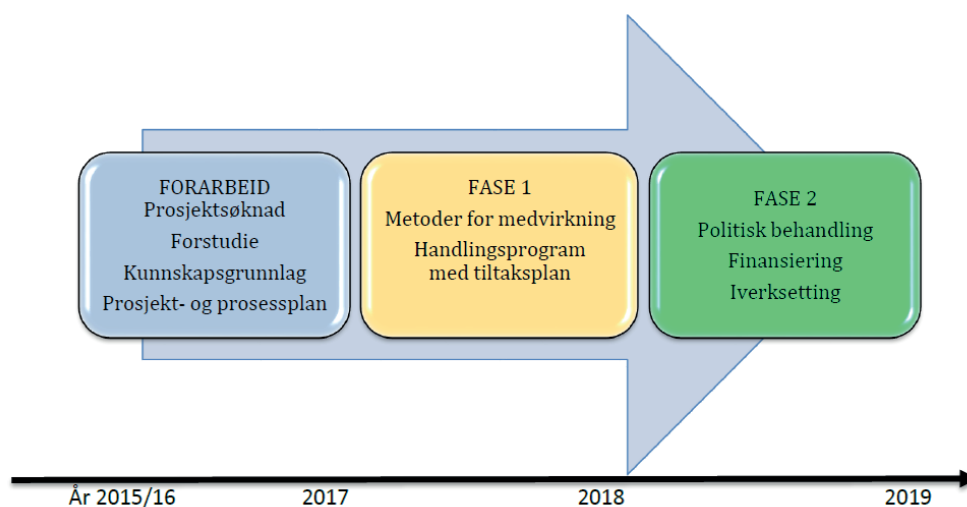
FORARBEID
Prosjektsøknad
Forstudie
Kunnskapsgrunnlag
Prosjekt- og prosessplan

FASE 1
Metoder for medvirkning
Handlingsprogram med tiltaksplan

FASE 2
Politisk behandling
Finansiering
Iverksetting

År 2015/16
2017
2018
2019